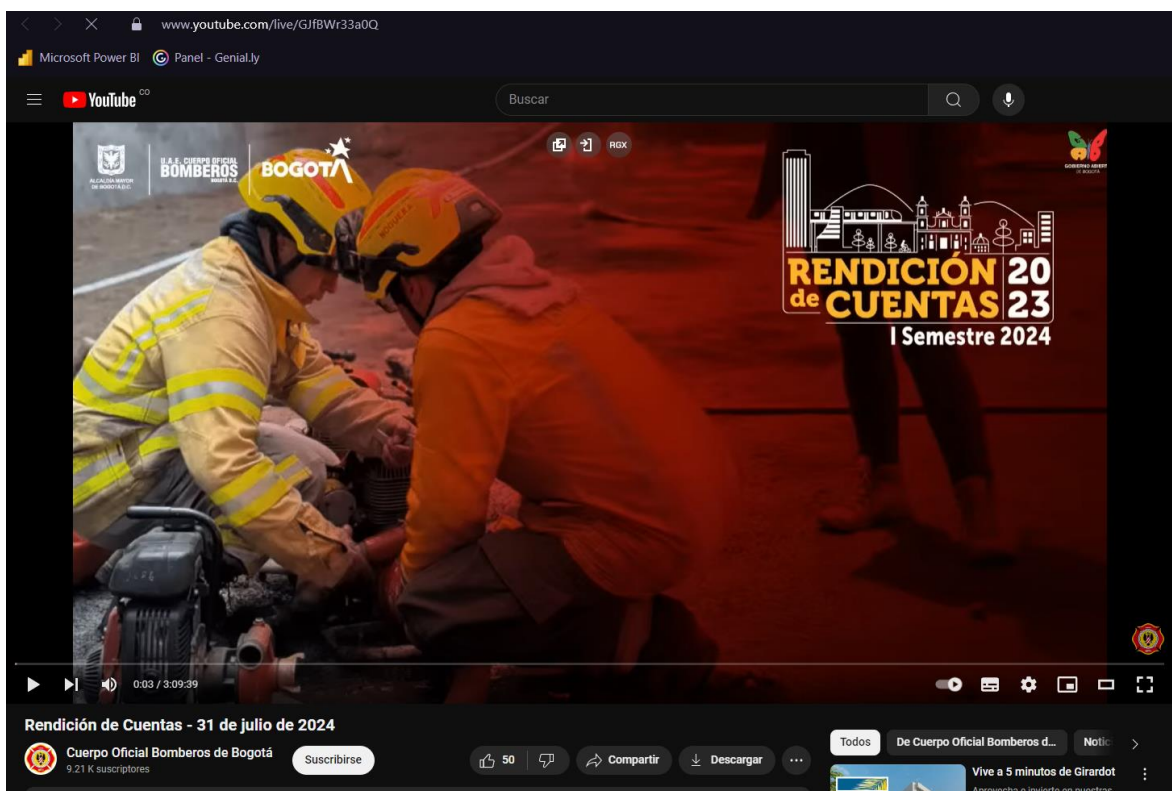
www.youtube.com/live/GJfBWr33a0Q

Microsoft Power BI Panel - Genial.ly

YouTube CO

Buscar

ALCALDÍA MAYOR DE BOGOTÁ D.C. U.A.E. CUERPO OFICIAL BOMBEROS BOGOTÁ D.C. BOGOTÁ

RGX

GOBIERNO ABIERTO DE BOGOTÁ

RENDICIÓN de CUENTAS 2023
I Semestre 2024

0:03 / 3:09:39

Rendición de Cuentas - 31 de julio de 2024

Cuerpo Oficial Bomberos de Bogotá
9.21 K suscriptores

Suscribirse

50

Compartir

Descargar

Todos

De Cuerpo Oficial Bomberos d...

Notic

Vive a 5 minutos de Girardot